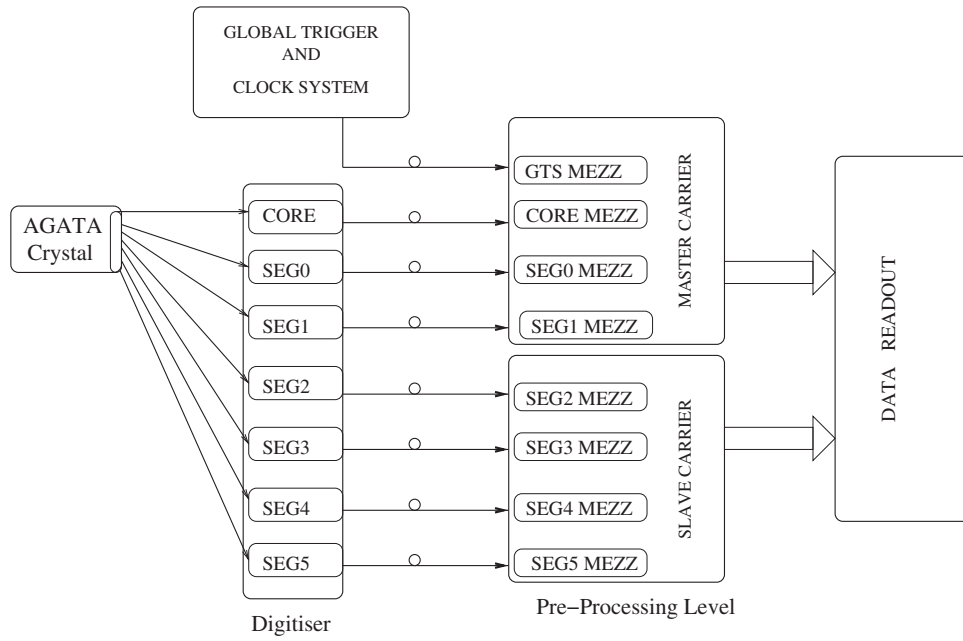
GLOBAL TRIGGER
AND
CLOCK SYSTEM

AGATA
Crystal

CORE
SEG0
SEG1
SEG2
SEG3
SEG4
SEG5

Digitiser

GTS MEZZ
CORE MEZZ
SEG0 MEZZ
SEG1 MEZZ

MASTER CARRIER

SEG2 MEZZ
SEG3 MEZZ
SEG4 MEZZ
SEG5 MEZZ

SLAVE CARRIER

Pre−Processing Level

DATA READOUT